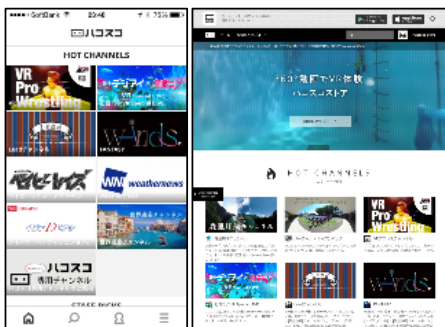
SoftBank 20:46 75%

ハコスコ

HOT CHANNELS

VR Pro Wrestling

w-inds.

ベビーレイズ

weathernews

ハコスコ 専用チャンネル

STAFF PICKS

360°動画でVR体験 ハコスコストア

HOT CHANNELS

VR Pro Wrestling

w-inds.